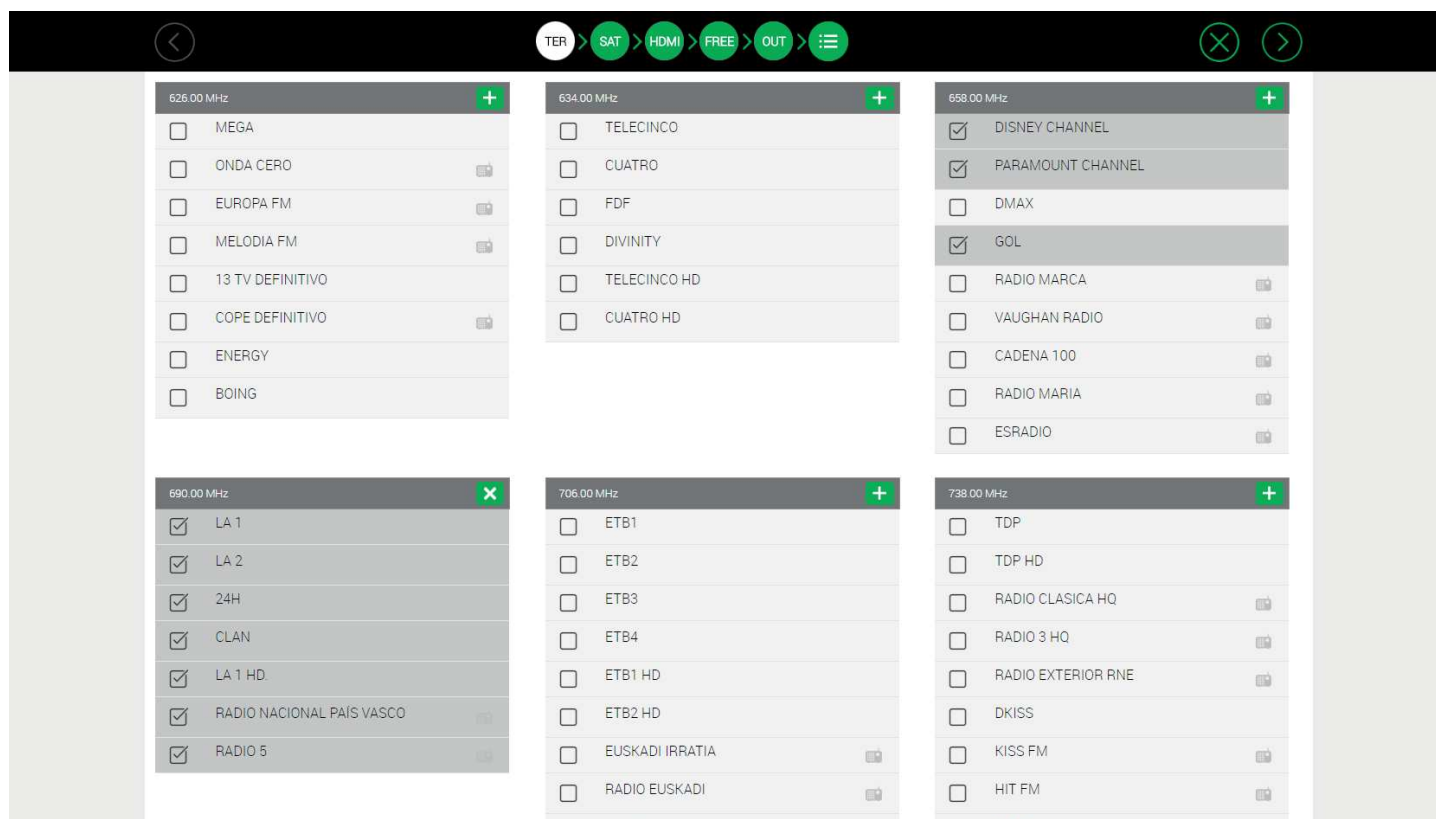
TER > SAT > HDMI > FREE > OUT >

626.00 MHz +
MEGA
ONDA CERO
EUROPA FM
MELODIA FM
13 TV DEFINITIVO
COPE DEFINITIVO
ENERGY
BOING

634.00 MHz +
TELECINCO
CUATRO
FDF
DIVINITY
TELECINCO HD
CUATRO HD

658.00 MHz +
DISNEY CHANNEL
PARAMOUNT CHANNEL
DMAX
GOL
RADIO MARCA
VAUGHAN RADIO
CADENA 100
RADIO MARIA
ESRADIO

690.00 MHz ×
LA 1
LA 2
24H
CLAN
LA 1 HD.
RADIO NACIONAL PAÍS VASCO
RADIO 5

706.00 MHz +
ETB1
ETB2
ETB3
ETB4
ETB1 HD
ETB2 HD
EUSKADI IRRATIA
RADIO EUSKADI

738.00 MHz +
TDP
TDP HD
RADIO CLASICA HQ
RADIO 3 HQ
RADIO EXTERIOR RNE
DKISS
KISS FM
HIT FM